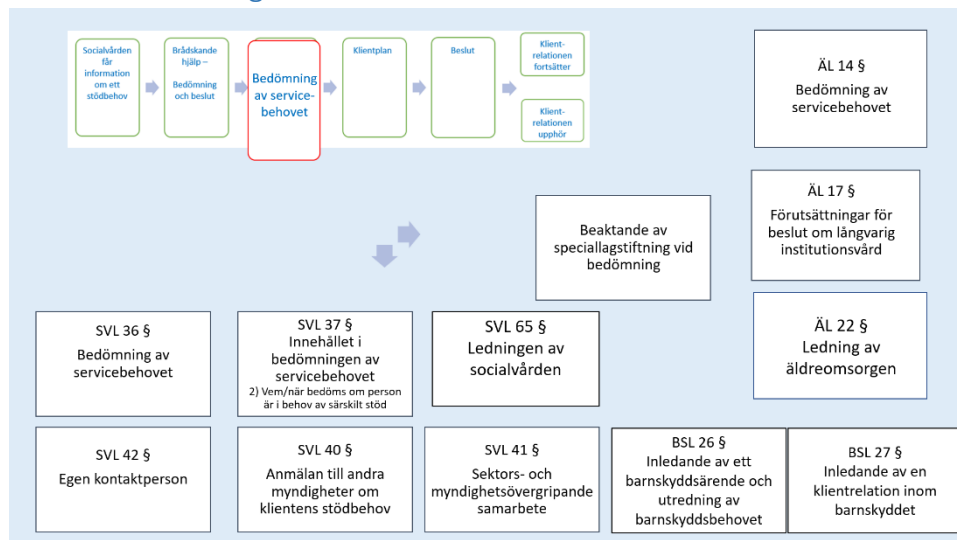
Socialvården får information om ett stödbehov

Brådskande hjälp – Bedömning och beslut

Bedömning av service-behovet

Klientplan

Beslut

Klient-relationen fortsätter

Klient-relationen upphör

ÄL 14 §
Bedömning av servicebehovet

ÄL 17 §
Förutsättningar för beslut om långvarig institutionsvård

Beaktande av speciallagstiftning vid bedömning

ÄL 22 §
Ledning av äldreomsorgen

SVL 36 §
Bedömning av servicebehovet

SVL 37 §
Innehållet i bedömningen av servicebehovet
2) Vem/när bedöms om person är i behov av särskilt stöd

SVL 65 §
Ledningen av socialvården

SVL 42 §
Egen kontaktperson

SVL 40 §
Anmälan till andra myndigheter om klientens stödbehov

SVL 41 §
Sektors- och myndighetsövergripande samarbete

BSL 26 §
Inledande av ett barnskyddsärende och utredning av barnskyddsbehovet

BSL 27 §
Inledande av en klientrelation inom barnskyddet